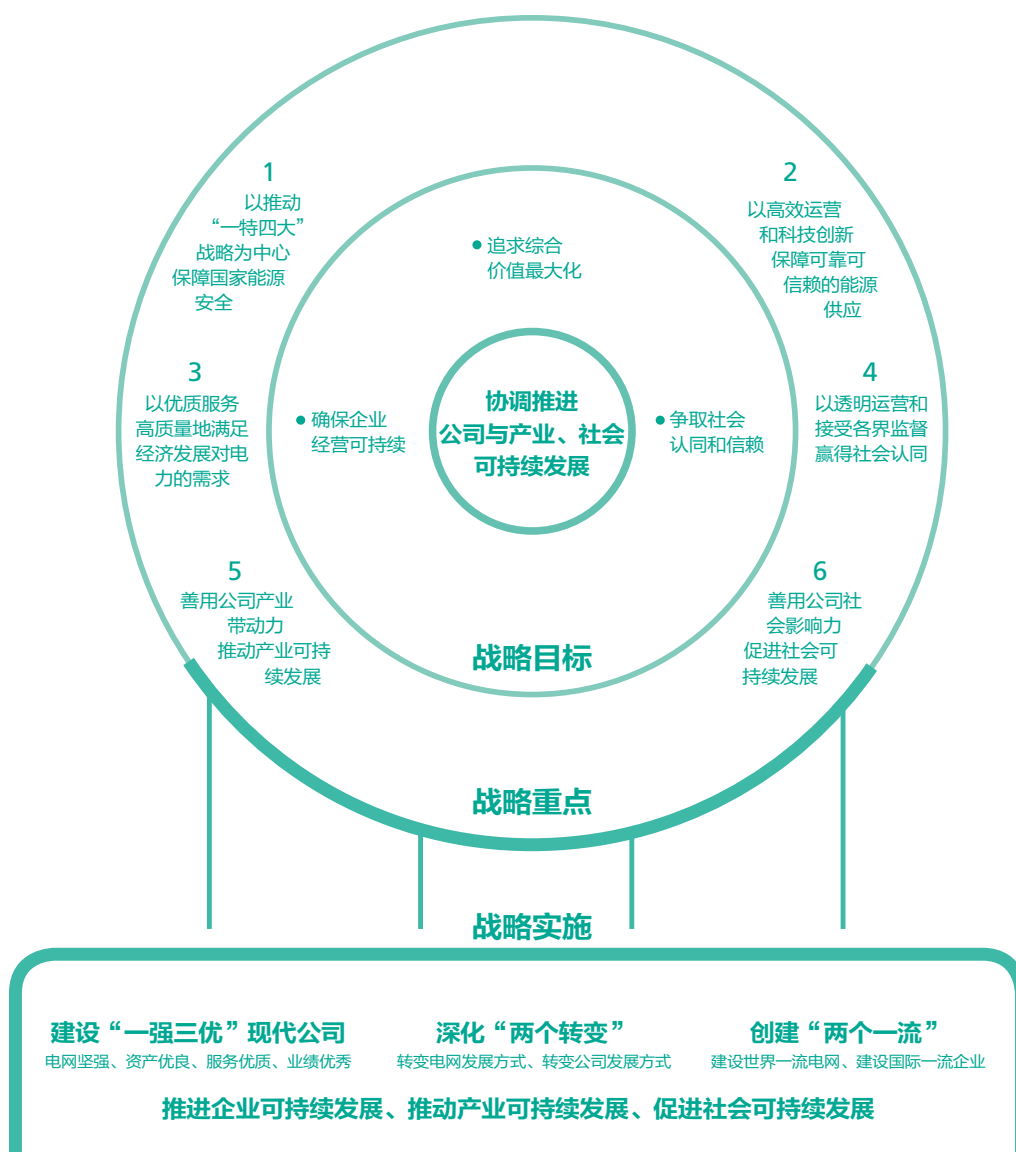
1
以推动“一特四大”战略为中心保障国家能源安全

2
以高效运营和科技创新保障可靠可信赖的能源供应

● 追求综合价值最大化

3
以优质服务高质量地满足经济发展对电力的需求

● 确保企业经营可持续

协调推进公司与产业、社会可持续发展

● 争取社会认同和信赖

4
以透明运营和接受各界监督赢得社会认同

5
善用公司产业带动力推动产业可持续发展

战略目标

6
善用公司社会影响力促进社会可持续发展

战略重点

战略实施

建设“一强三优”现代公司
电网坚强、资产优良、服务优质、业绩优秀

深化“两个转变”
转变电网发展方式、转变公司发展方式

创建“两个一流”
建设世界一流电网、建设国际一流企业

推进企业可持续发展、推动产业可持续发展、促进社会可持续发展